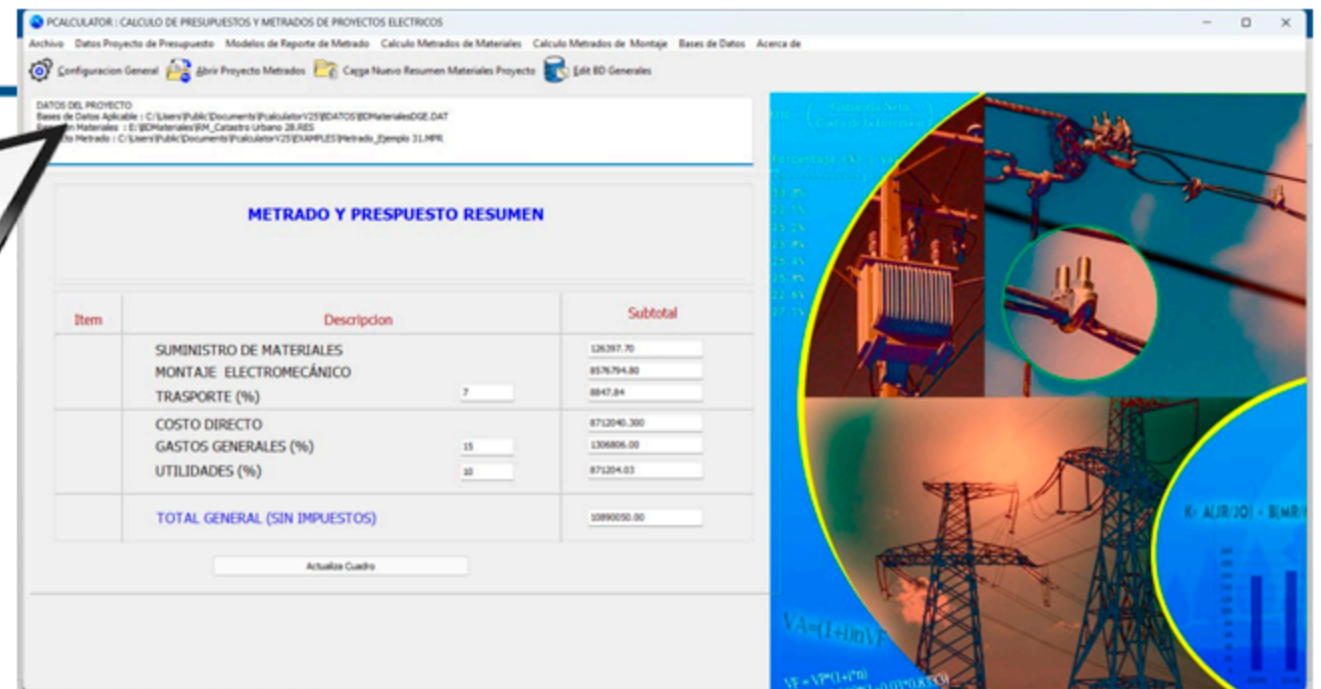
PCALCULATOR : CALCULO DE PRESUPUESTOS Y METRADOS DE PROYECTOS ELECTRICOS

Archivo Datos Proyecto de Presupuesto Modelos de Reporte de Metrado Calculo Metrados de Materiales Calculo Metrados de Montaje Bases de Datos Acerca de

Configuracion General Abrir Proyecto Metrados Carga Nuevo Resumen Materiales Proyecto Edit BD Generales

DATOS DEL PROYECTO
Bases de Datos Aplicable : C:\Users\Public\Documents\Pcalculator V25\BDATOS\BDMaterialesDGE.DAT
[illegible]n Materiales : E:\BDMateriales\RM_Catastro Urbano 28.RES
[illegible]o Metrado : C:\Users\Public\Documents\Pcalculator V25\EXAMPLES\Metrado_Ejemplo 31.MPR

METRADO Y PRESPUESTO RESUMEN

| Item | Descripcion | | Subtotal |
|---|---|---|---|
| | SUMINISTRO DE MATERIALES | | 126397.70 |
| | MONTAJE ELECTROMECÁNICO | | 8576794.80 |
| | TRASPORTE (%) | 7 | 8847.84 |
| | COSTO DIRECTO | | 8712040.300 |
| | GASTOS GENERALES (%) | 15 | 1306806.00 |
| | UTILIDADES (%) | 10 | 871204.03 |
| | TOTAL GENERAL (SIN IMPUESTOS) | | 10890050.00 |

Actualiza Cuadro

$K = A(R/10) + B(MR)$

$VA = (1+i)nVF$

$VF = VP^*(1+i^*n)$